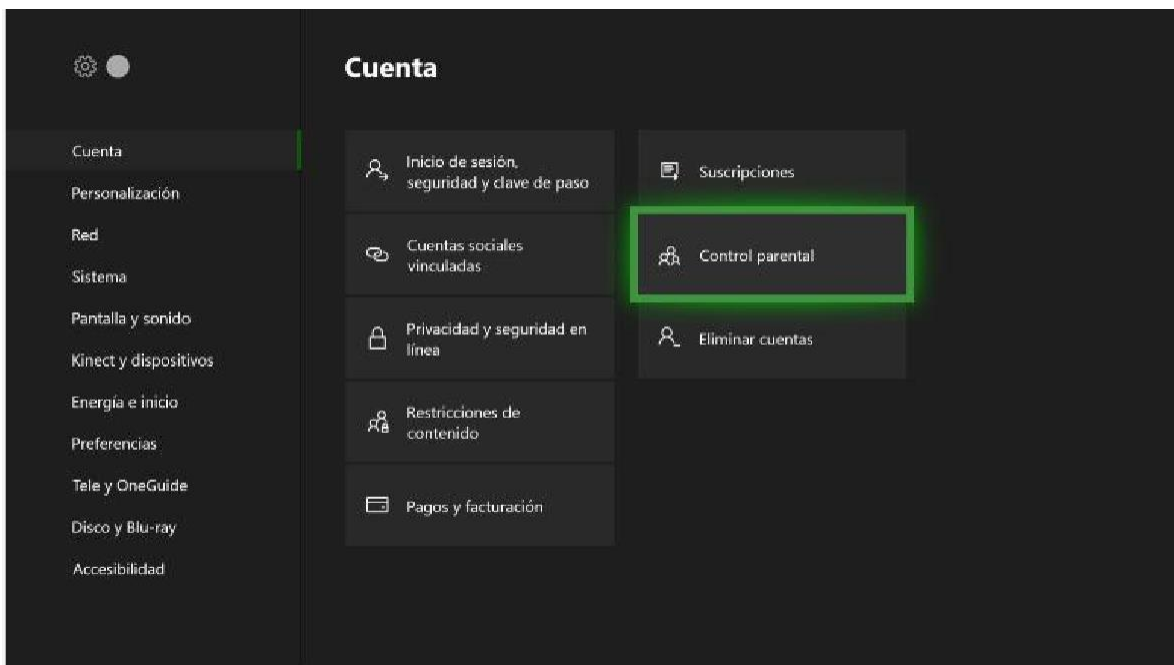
Cuenta
Personalización
Red
Sistema
Pantalla y sonido
Kinect y dispositivos
Energía e inicio
Preferencias
Tele y OneGuide
Disco y Blu-ray
Accesibilidad

Cuenta

Inicio de sesión, seguridad y clave de paso

Cuentas sociales vinculadas

Privacidad y seguridad en línea

Restricciones de contenido

Pagos y facturación

Suscripciones

Control parental

Eliminar cuentas